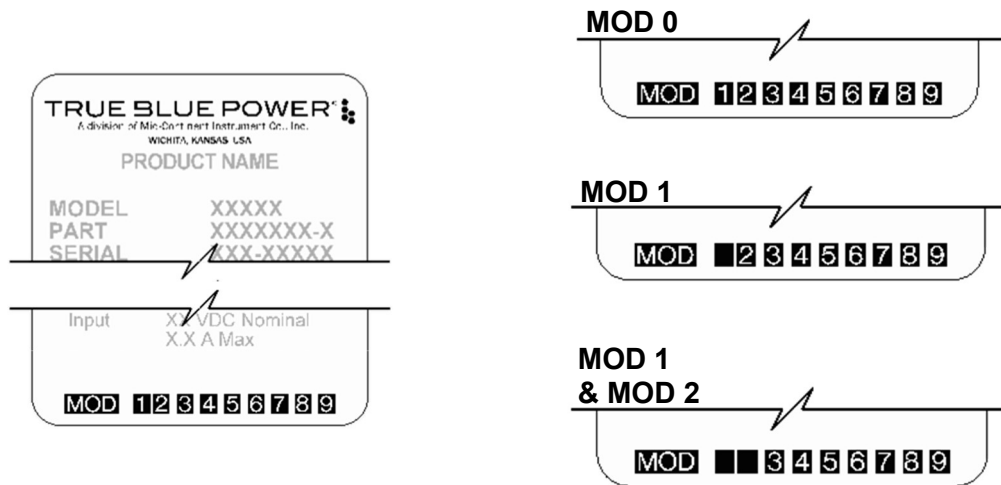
TRUE BLUE POWER®
A division of Mid-Continent Instrument Co., Inc.
WICHITA, KANSAS USA
PRODUCT NAME

MODEL XXXXX
PART XXXXXXX-X
SERIAL XXX-XXXXX

Input XX VDC Nominal
X.X A Max

MOD 1 2 3 4 5 6 7 8 9

MOD 0

MOD 1 2 3 4 5 6 7 8 9

MOD 1

MOD 2 3 4 5 6 7 8 9

MOD 1
& MOD 2

MOD 3 4 5 6 7 8 9